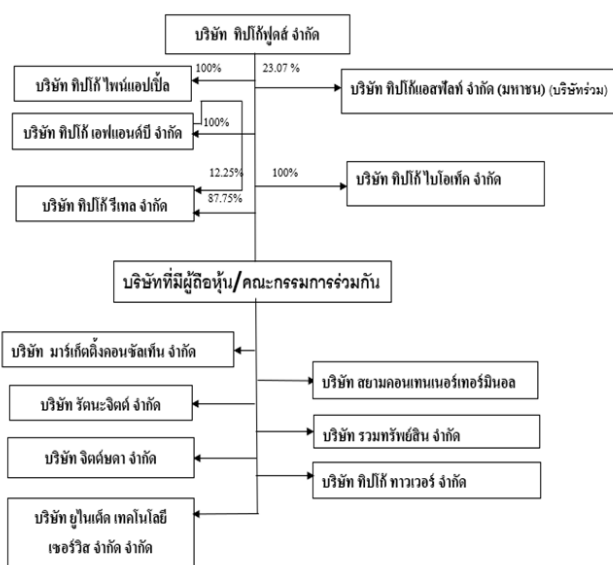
บริษัท ทิปโก้ฟูดส์ จำกัด

100%

23.07 %

บริษัท ทิปโก้ ไพน์แอปเปิ้ล

บริษัท ทิปโก้แอสฟัลท์ จำกัด (มหาชน) (บริษัทร่วม)

100%

บริษัท ทิปโก้ เอฟแอนด์บี จำกัด

12.25%

100%

บริษัท ทิปโก้ ไบโอเท็ค จำกัด

87.75%

บริษัท ทิปโก้ รีเทล จำกัด

บริษัทที่มีผู้ถือหุ้น/คณะกรรมการร่วมกัน

บริษัท มาร์เก็ตติ้งคอนซัลเท็น จำกัด

บริษัท สยามคอนเทนเนอร์เทอร์มินอล

บริษัท รัตนะจิตต์ จำกัด

บริษัท รวมทรัพย์สิน จำกัด

บริษัท จิตต์มหา จำกัด

บริษัท ทิปโก้ ทาวเวอร์ จำกัด

บริษัท ยูไนเต็ด เทคโนโลยี เซอร์วิส จำกัด จำกัด